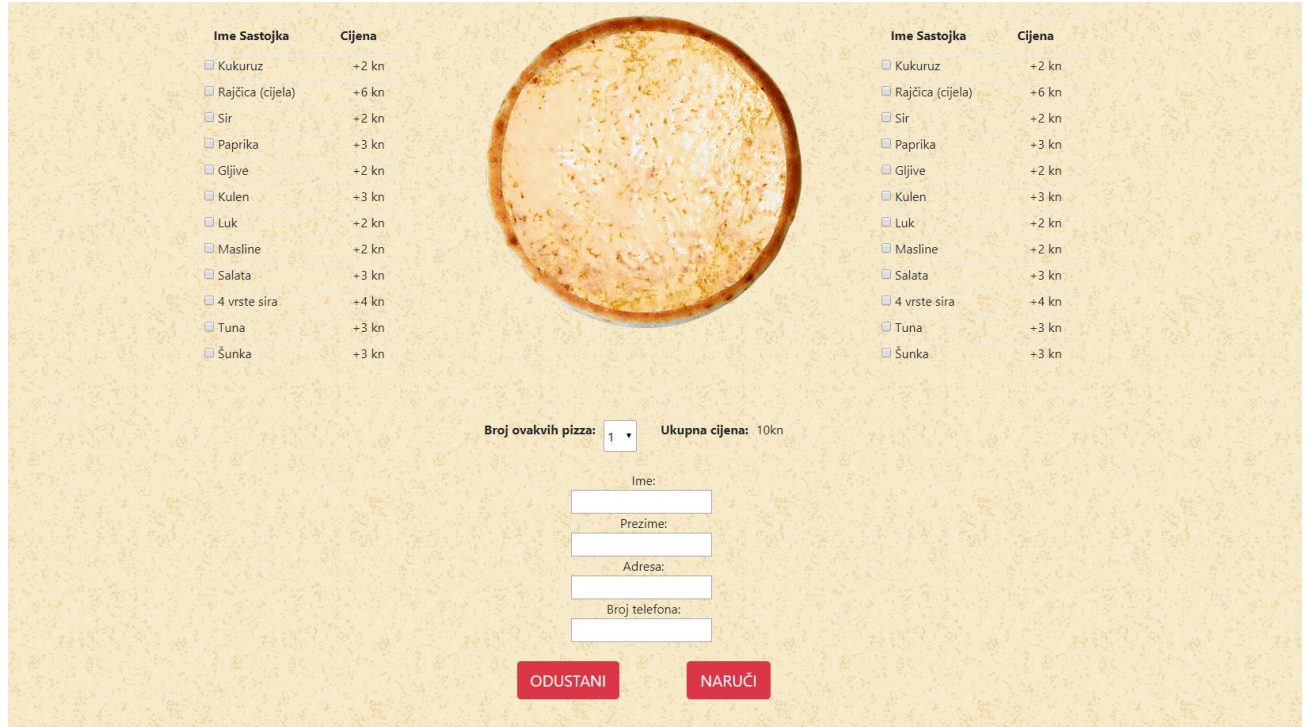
| Ime Sastojka | Cijena |
|---|---|
| Kukuruz | +2 kn |
| Rajčica (cijela) | +6 kn |
| Sir | +2 kn |
| Paprika | +3 kn |
| Gljive | +2 kn |
| Kulen | +3 kn |
| Luk | +2 kn |
| Masline | +2 kn |
| Salata | +3 kn |
| 4 vrste sira | +4 kn |
| Tuna | +3 kn |
| Šunka | +3 kn |

| Ime Sastojka | Cijena |
|---|---|
| Kukuruz | +2 kn |
| Rajčica (cijela) | +6 kn |
| Sir | +2 kn |
| Paprika | +3 kn |
| Gljive | +2 kn |
| Kulen | +3 kn |
| Luk | +2 kn |
| Masline | +2 kn |
| Salata | +3 kn |
| 4 vrste sira | +4 kn |
| Tuna | +3 kn |
| Šunka | +3 kn |

Broj ovakvih pizza: 1 Ukupna cijena: 10kn

Ime:

Prezime:

Adresa:

Broj telefona:

ODUSTANI NARUČI